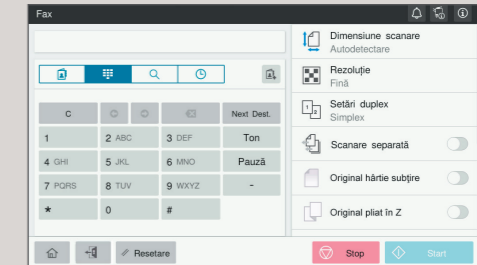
Fax

C

Next Dest.

1

2 ABC

3 DEF

Ton

4 GHI

5 JKL

6 MNO

Pauză

7 PQRS

8 TUV

9 WXYZ

-

*

0

#

Dimensiune scanare
Autodetectare

Rezoluție
Fină

Setări duplex
Simplex

Scanare separată

Original hârtie subțire

Original pliat în Z

Resetare

Stop

Start